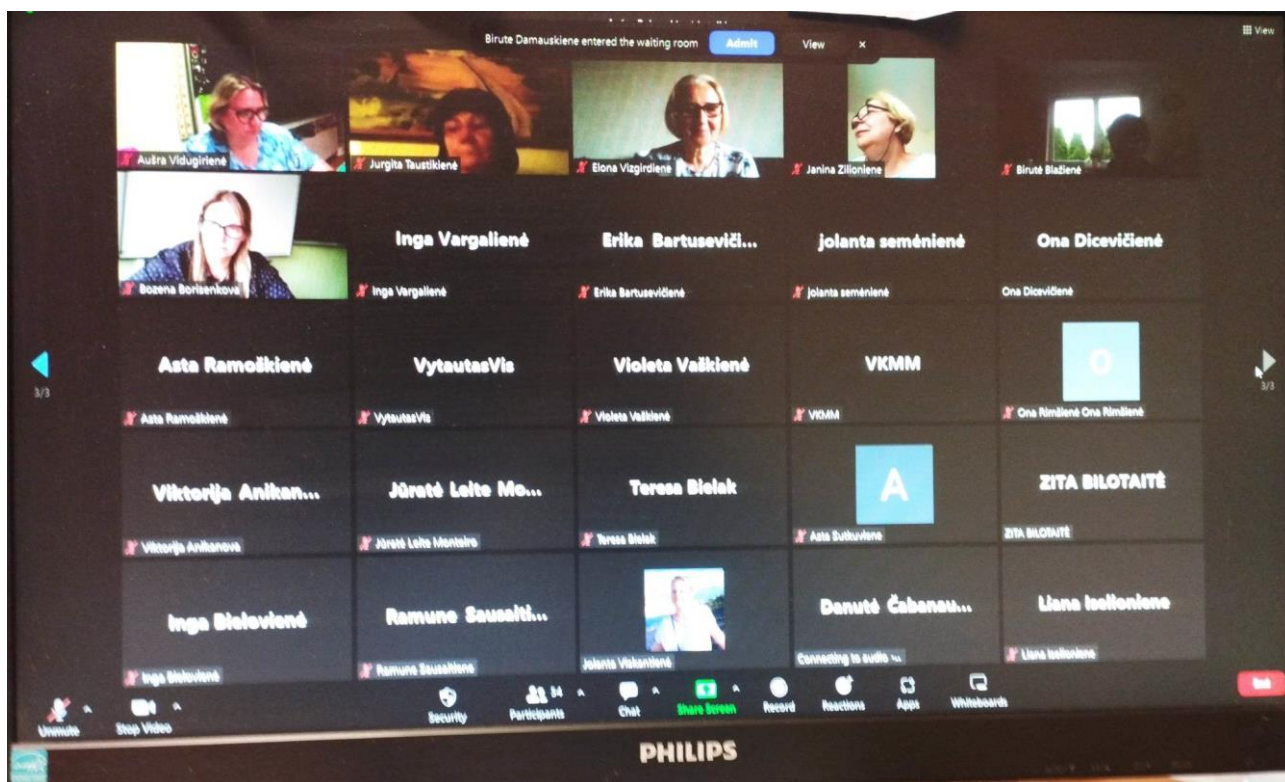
Birute Damauskiene entered the waiting room Admit View ×

View

Aušra Vidugirienė
Jurgita Taustikienė
Elona Vizgirdienė
Janina Zilionienė
Birutė Blažienė

Bozena Borisenkova
Inga Vargalienė
Inga Vargalienė
Erika Bartusevič...
Erika Bartusevičienė
jolanta seménienė
jolanta seménienė
Ona Dicevičienė
Ona Dicevičienė

3/3
Asta Ramoškienė
Asta Ramoškienė
VytautasVis
VytautasVis
Violeta Vaškienė
Violeta Vaškienė
VKMM
VKMM
O
Ona Rimšienė Ona Rimšienė
3/3

Viktorija Anikan...
Viktorija Anikanova
Jūratė Leite Mo...
Jūratė Leite Monteiro
Teresa Bielak
Teresa Bielak
A
Asta Sutkuviene
ZITA BILOTAITĖ
ZITA BILOTAITĖ

Inga Bielovienė
Inga Bielovienė
Ramune Sausaiti...
Ramune Sausaitiene
Jolanta Viskantienė
Danutė Čabanau...
Connecting to audio ...
Liana Iseilioniene
Liana Iseilioniene

Unmute
Stop Video
Security
Participants 34
Chat
Share Screen
Record
Reactions
Apps
Whiteboards
End

PHILIPS